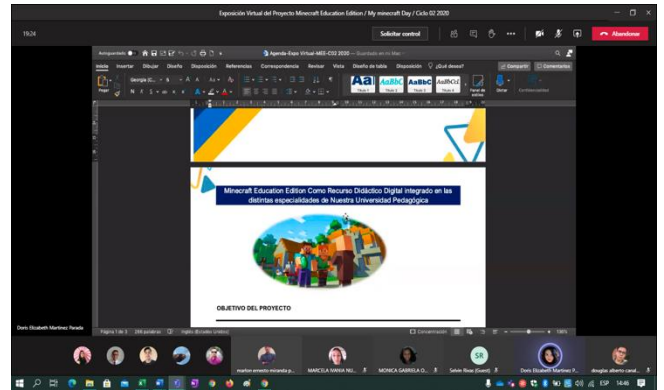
Exposición Virtual del Proyecto Minecraft Education Edition / My minecraft Day / Ciclo 02 2020

19:24

Solicitar control

Abandonar

Autoguardado

Agenda-Expo Virtual-MEE-C02 2020 - Guardado en mi Mac

Inicio Insertar Dibujar Diseño Disposición Referencias Correspondencia Revisar Vista Diseño de tabla Disposición ¿Qué desea?

Compartir Comentarios

Pegar

Georgia (C... 8

AaBbCcDc AaBbCcDc AaBbCcDc AaBbCcDc

Título 1 Título 2 Título 3 Título 4

Panel de estilos

Dictar

Confidencialidad

Minecraft Education Edition Como Recurso Didáctico Digital integrado en las distintas especialidades de Nuestra Universidad Pedagógica

OBJETIVO DEL PROYECTO

Página 1 de 3 298 palabras Inglés (Estados Unidos)

Concentración 180%

Doris Elizabeth Martinez Parada

marlon ernesto miranda p...

MARCELA MARIA NU...

MONICA GABRIELA O...

SR

Selvin Rivas (Guest)

Doris Elizabeth Martinez P...

douglas alberto canal...

ESP 14:46